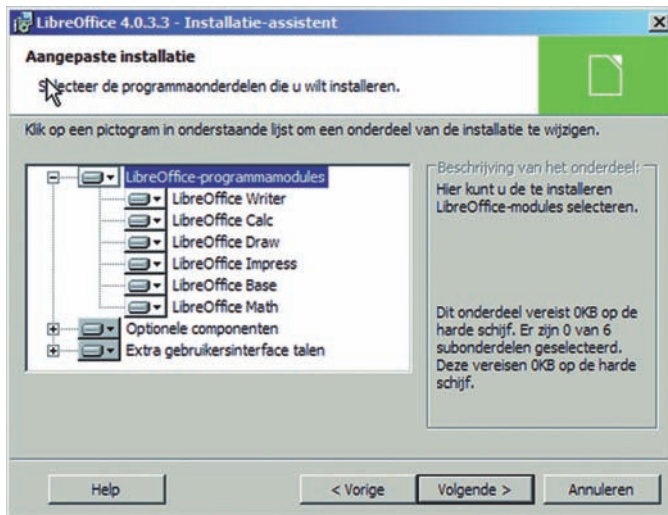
LibreOffice 4.0.3.3 - Installatie-assistent

Aangepaste installatie

Selecteer de programmaonderdelen die u wilt installeren.

Klik op een pictogram in onderstaande lijst om een onderdeel van de installatie te wijzigen.

LibreOffice-programmamodules
LibreOffice Writer
LibreOffice Calc
LibreOffice Draw
LibreOffice Impress
LibreOffice Base
LibreOffice Math
Optionele componenten
Extra gebruikersinterface talen

Beschrijving van het onderdeel:
Hier kunt u de te installeren LibreOffice-modules selecteren.

Dit onderdeel vereist 0KB op de harde schijf. Er zijn 0 van 6 subonderdelen geselecteerd. Deze vereisen 0KB op de harde schijf.

Help
< Vorige
Volgende >
Annuleren